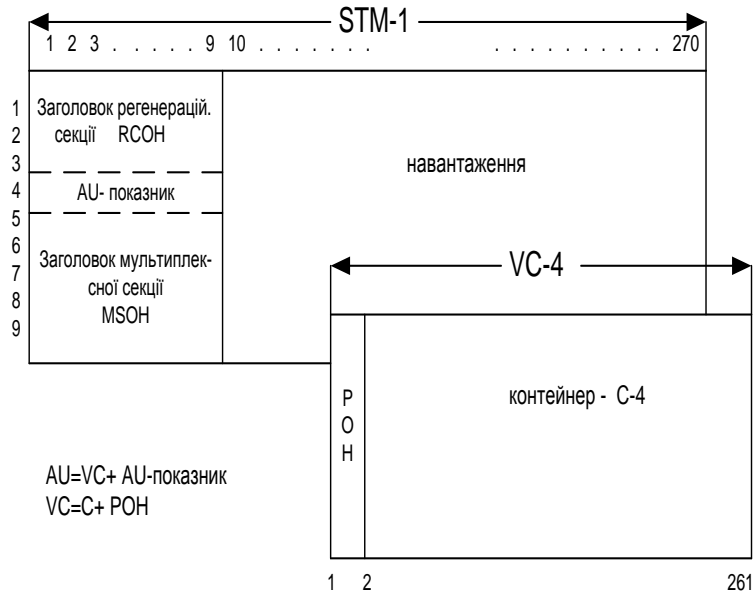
STM-1

1 2 3 . . . . . . 9 10 . . . . . . . . . . . . . . 270

1
2
3
4
5
6
7
8
9

Заголовок регенераційної секції RCOH

AU- показник

Заголовок мультиплексної секції MSOH

навантаження

VC-4

POH

контейнер - C-4

AU=VC+ AU-показник
VC=C+ POH

1 2 261